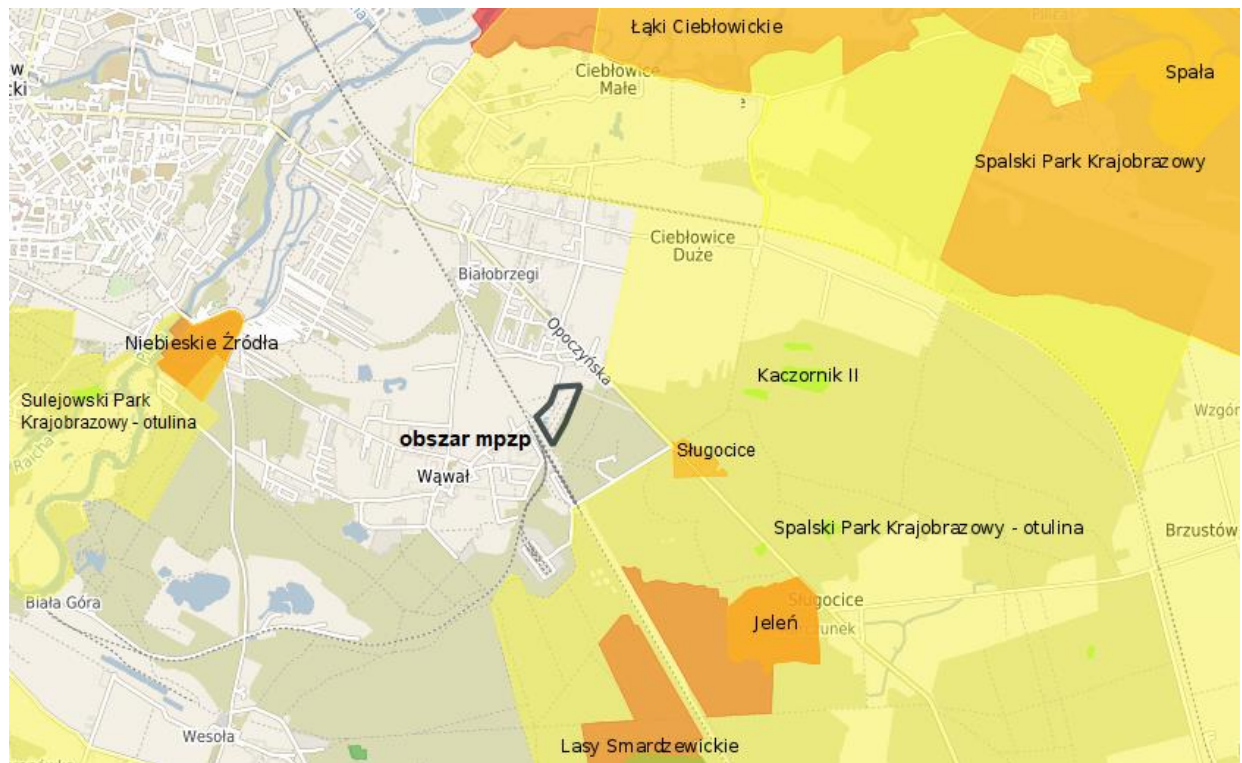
w
cki

Łąki Ciebłowickie

Ciebłowice Małe

Spała

Spalski Park Krajobrazowy

Ciebłowice Duże

Białobrzegi

Opoczyńska

Niebieskie Źródła

Kaczornik II

Sulejowski Park Krajobrazowy - otulina

Wzgórz

obszar mpzp

Sługocice

Wąwał

Spalski Park Krajobrazowy - otulina

Brzustów

Biała Góra

Sługocice

Jeleń

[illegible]unek

Wesoła

Lasy Smardzewickie